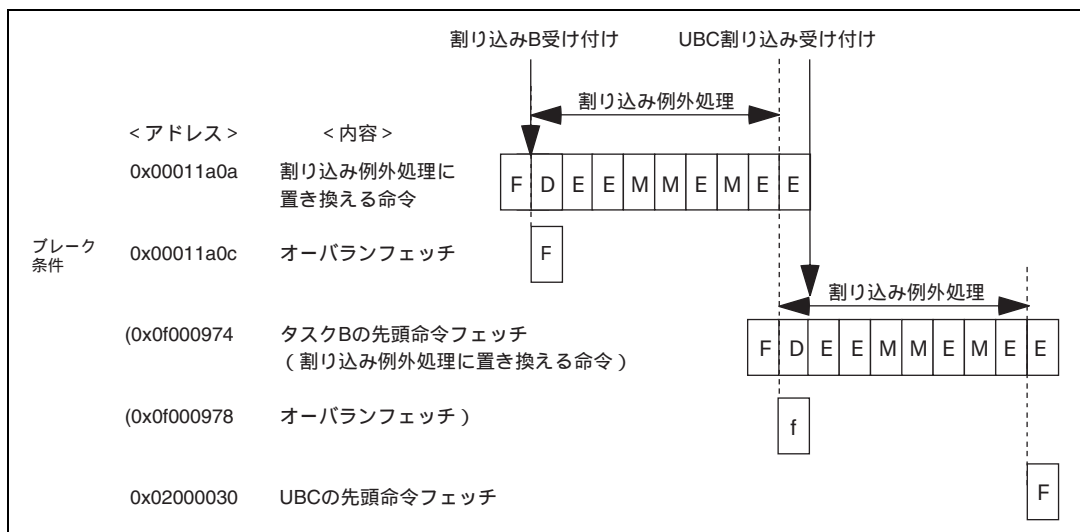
割り込みB受け付け

UBC割り込み受け付け

割り込み例外処理

＜アドレス＞

＜内容＞

0x00011a0a

割り込み例外処理に置き換える命令

| F | D | E | E | M | M | E | M | E | E |
|---|---|---|---|---|---|---|---|---|---|

ブレーク条件

0x00011a0c

オーバランフェッチ

F

割り込み例外処理

(0x0f000974

タスクBの先頭命令フェッチ（割り込み例外処理に置き換える命令）

| F | D | E | E | M | M | E | M | E | E |
|---|---|---|---|---|---|---|---|---|---|

(0x0f000978

オーバランフェッチ）

f

0x02000030

UBCの先頭命令フェッチ

F